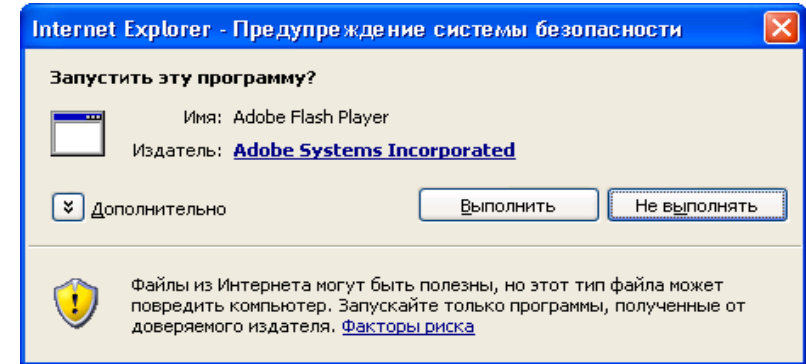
Internet Explorer - Предупреждение системы безопасности

Запустить эту программу?

Имя: Adobe Flash Player

Издатель: Adobe Systems Incorporated

Дополнительно

Выполнить

Не выполнять

Файлы из Интернета могут быть полезны, но этот тип файла может повредить компьютер. Запускайте только программы, полученные от доверяемого издателя. Факторы риска